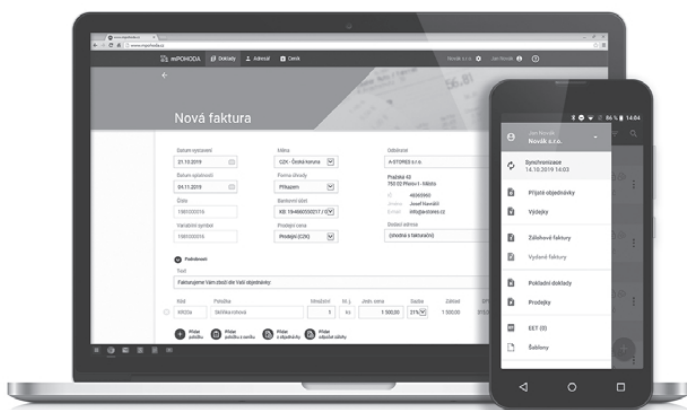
www.mypohoda.cz

mPOHODA Doklady Adresář Ceník

Novák s.r.o. Jan Novák

Nová faktura

Datum vystavení
01.10.2019

Datum splatnosti
04.11.2019

Číslo
1901002019

Variabilní symbol
1901002019

Měna
CZK - Česká koruna

Forma úhrady
Příkazem

Bankovní účet
KB 19-4060550017 / 0

Prodejní cena
Prodejní (CZK)

Odběratel
A-STORES s.r.o.

Pražská 42
750 02 Přerov I - Město

IČ 46265963
Jméno Josef Novák
Email info@a-stores.cz

Dodací adresa
(shodná s fakturační)

Podrobnosti

Text
Fakturujeme Vám zboží dle Vaší objednávky

Kód Položka Množství M.j. Jedn. cena Sazba Základ
KR03a Skříňka rohová 1 ks 1 500,00 21% 1 500,00

Přidat položku
Přidat položku z ceníku
Přidat z objednávky
Přidat odpočet zálohy

86 % 14:04

Jan Novák
Novák s.r.o.

Synchronizace
14.10.2019 14:03

Přijaté objednávky
Výdejky
Zálohové faktury
Vydané faktury
Pokladní doklady
Prodejky
EET (0)
Šablony